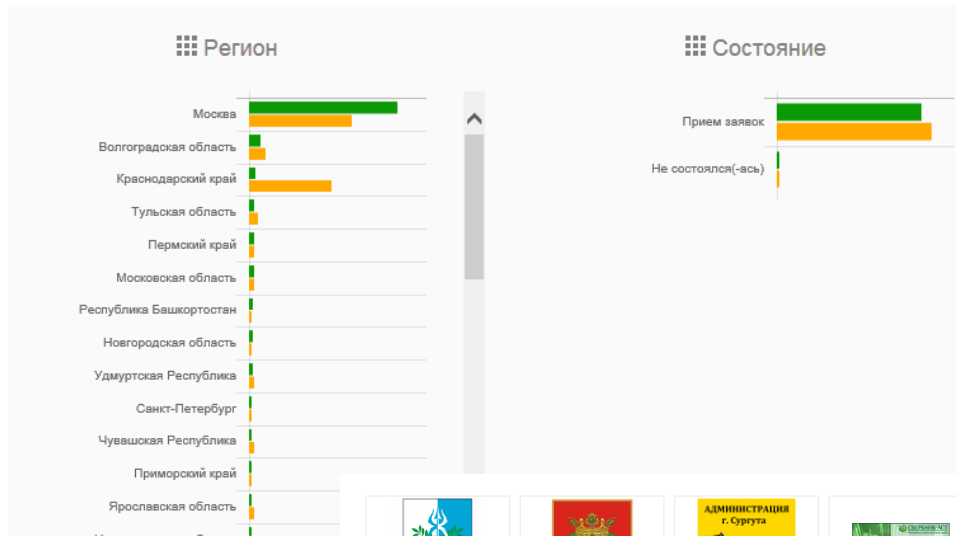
Регион

Москва
Волгоградская область
Краснодарский край
Тульская область
Пермский край
Московская область
Республика Башкортостан
Новгородская область
Удмуртская Республика
Санкт-Петербург
Чувашская Республика
Приморский край
Ярославская область
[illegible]

Состояние

Прием заявок
Не состоялся(-ась)

АДМИНИСТРАЦИЯ г. Сургута

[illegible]